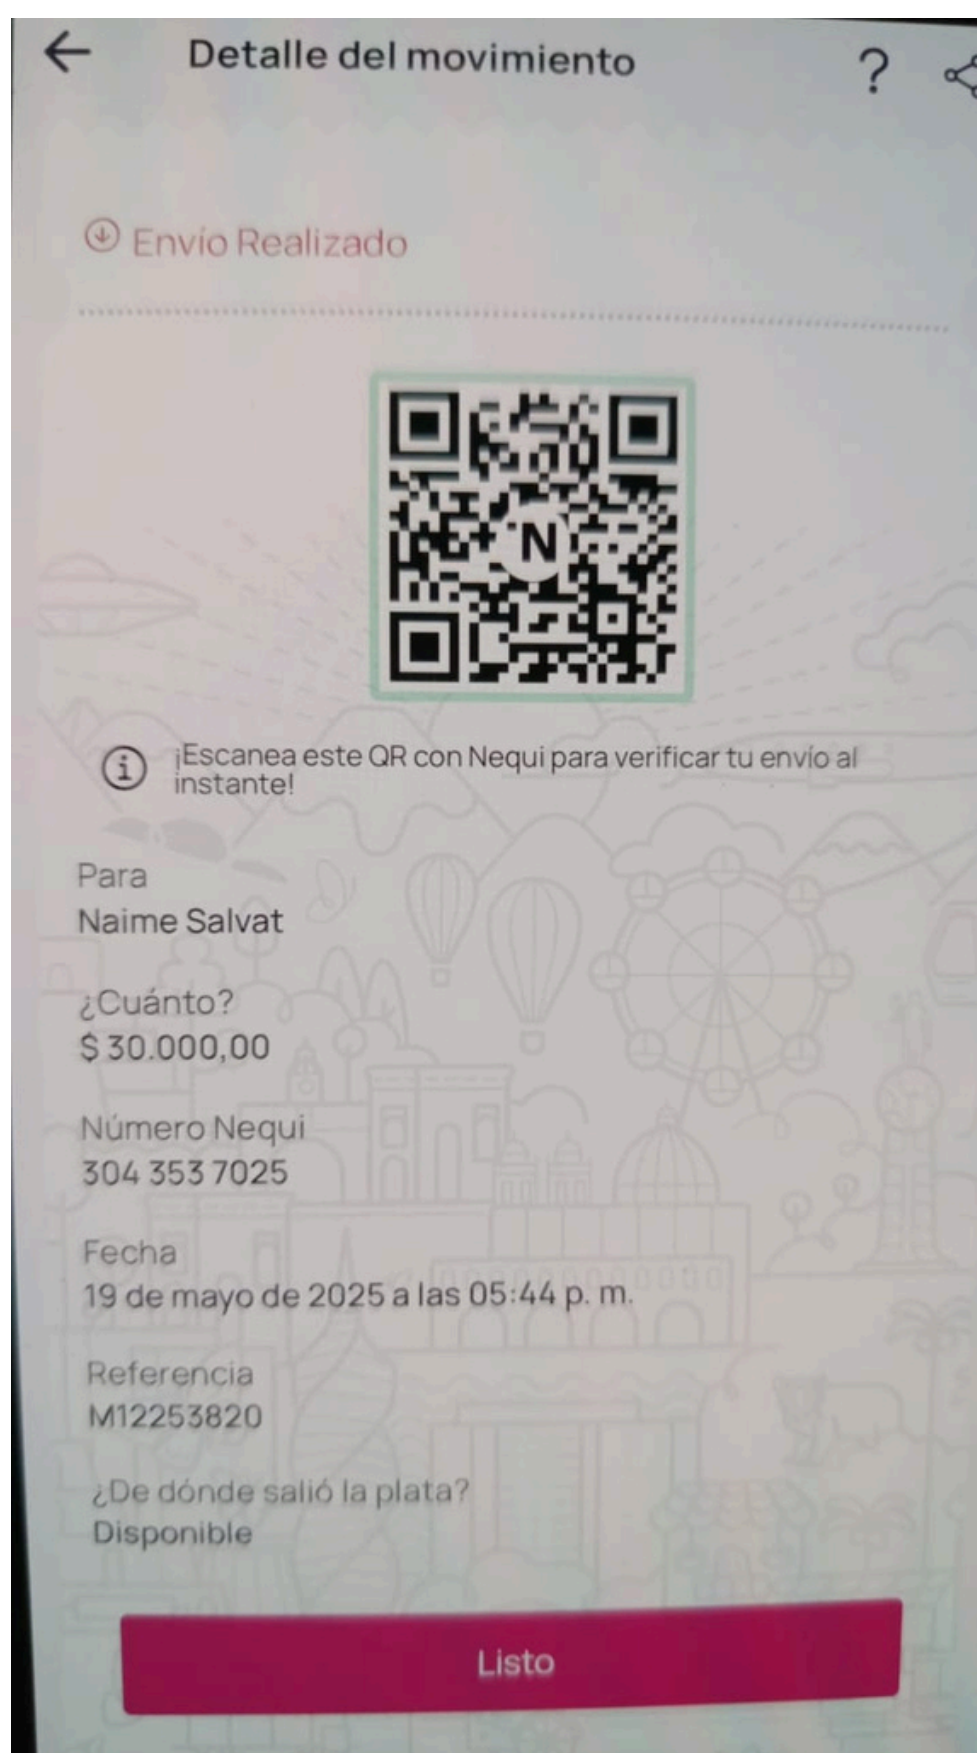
Detalle del movimiento

?

Envío Realizado

N

¡Escanea este QR con Nequi para verificar tu envío al instante!

Para
Naime Salvat

¿Cuánto?
$ 30.000,00

Número Nequi
304 353 7025

Fecha
19 de mayo de 2025 a las 05:44 p. m.

Referencia
M12253820

¿De dónde salió la plata?
Disponible

Listo